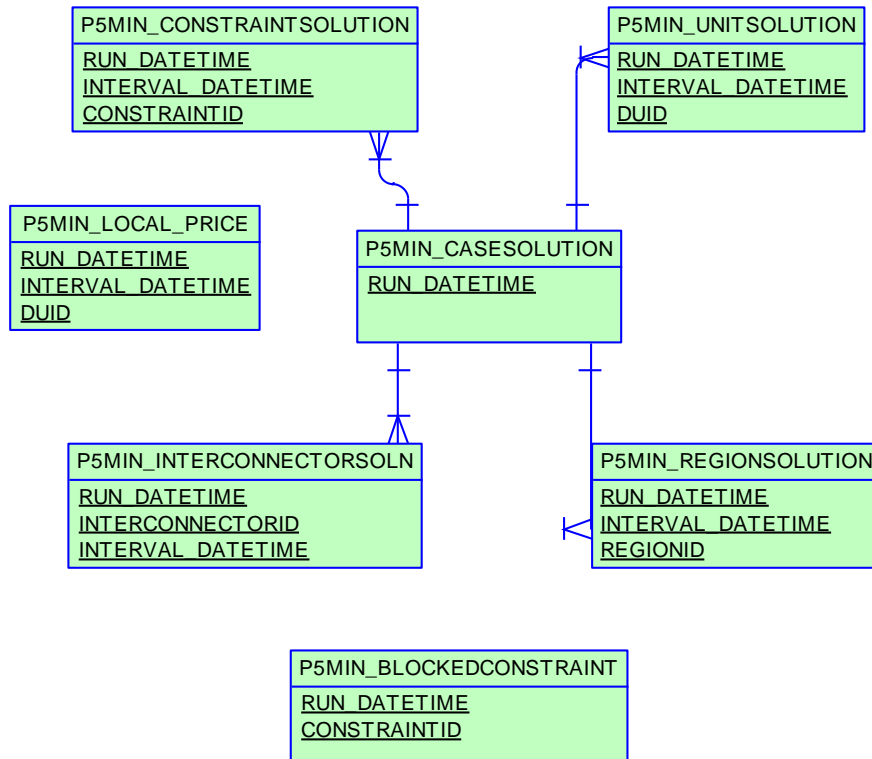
P5MIN_CONSTRAINTSOLUTION
RUN_DATETIME
INTERVAL_DATETIME
CONSTRAINTID

P5MIN_UNITSOLUTION
RUN_DATETIME
INTERVAL_DATETIME
DUID

P5MIN_LOCAL_PRICE
RUN_DATETIME
INTERVAL_DATETIME
DUID

P5MIN_CASESOLUTION
RUN_DATETIME

P5MIN_INTERCONNECTORSOLN
RUN_DATETIME
INTERCONNECTORID
INTERVAL_DATETIME

P5MIN_REGIONSOLUTION
RUN_DATETIME
INTERVAL_DATETIME
REGIONID

P5MIN_BLOCKEDCONSTRAINT
RUN_DATETIME
CONSTRAINTID